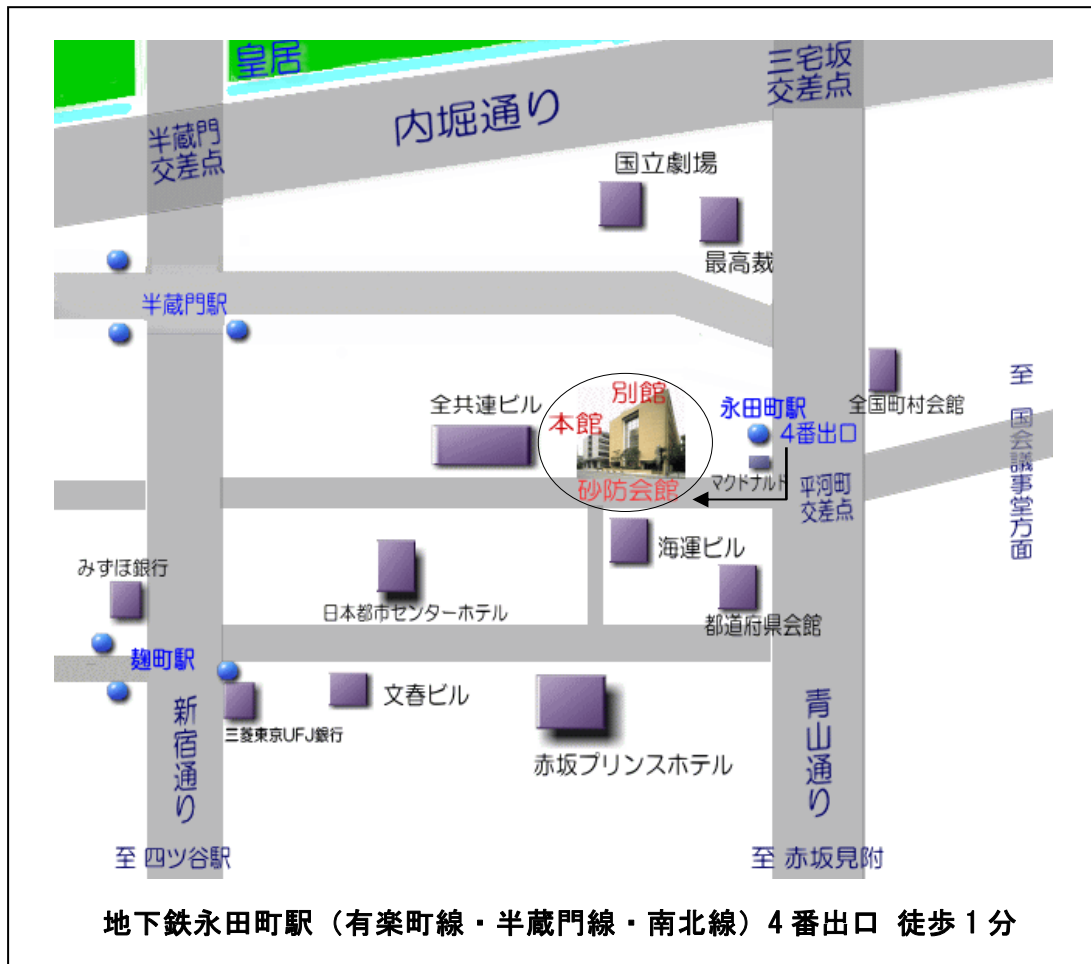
皇居

三宅坂
交差点

内堀通り

半蔵門
交差点

国立劇場

最高裁

半蔵門駅

至 国会議事堂方面

全国町村会館

別館
本館
砂防会館

全共連ビル

永田町駅
4番出口

マクドナルド

平河町
交差点

海運ビル

みずほ銀行

日本都市センターホテル

都道府県会館

麹町駅

文春ビル

三菱東京UFJ銀行

新宿通り

赤坂プリンスホテル

青山通り

至 四ツ谷駅

至 赤坂見附

地下鉄永田町駅（有楽町線・半蔵門線・南北線）4番出口 徒歩1分